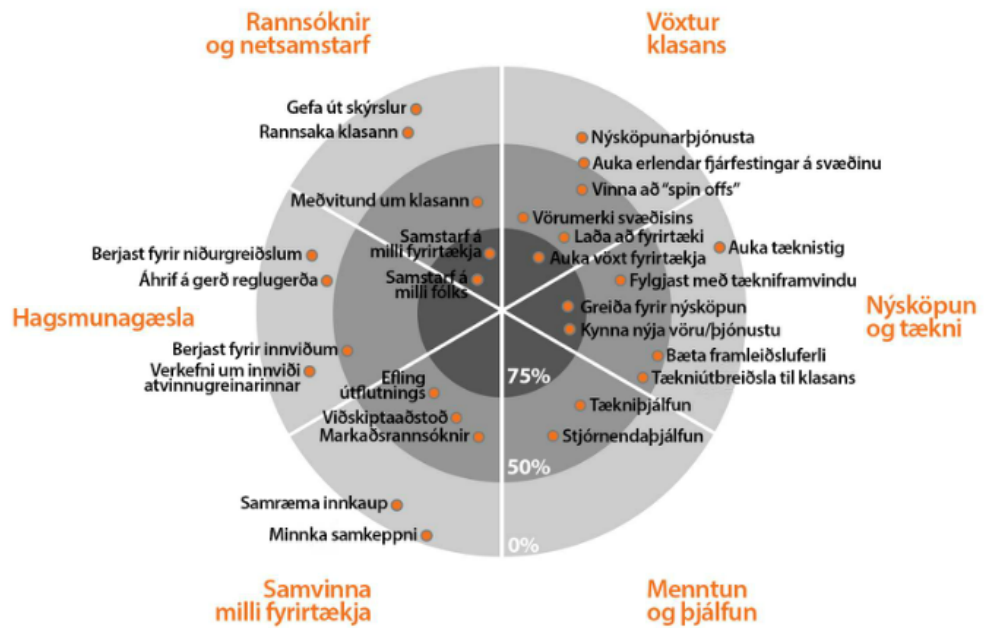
Rannsóknir og netsamstarf

Vöxtur klasans

Gefa út skýrslur
Rannsaka klasann
Meðvitund um klasann
Samstarf á milli fyrirtækja
Samstarf á milli fólks
Berjast fyrir niðurgreiðslum
Áhrif á gerð reglugerða

Nýsköpunarþjónusta
Auka erlendar fjárfestingar á svæðinu
Vinna að "spin offs"
Vörumerki svæðisins
Laða að fyrirtæki
Auka vöxt fyrirtækja
Auka tæknistig
Fylgjast með tækniframvindu
Greiða fyrir nýsköpun
Kynna nýja vöru/þjónustu
Bæta framleiðsluferli
Tækniútbreiðsla til klasans
Tækniþjálfun
Stjórnendaþjálfun

Hagsmunagæsla

Nýsköpun og tækni

Berjast fyrir innviðum
Verkefni um innviði atvinnugreinarinnar
Efling útflutnings
Viðskiptaaðstoð
Markaðsrannsóknir

75%
50%
0%

Samræma innkaup
Minnka samkeppni

Samvinna milli fyrirtækja

Menntun og þjálfun